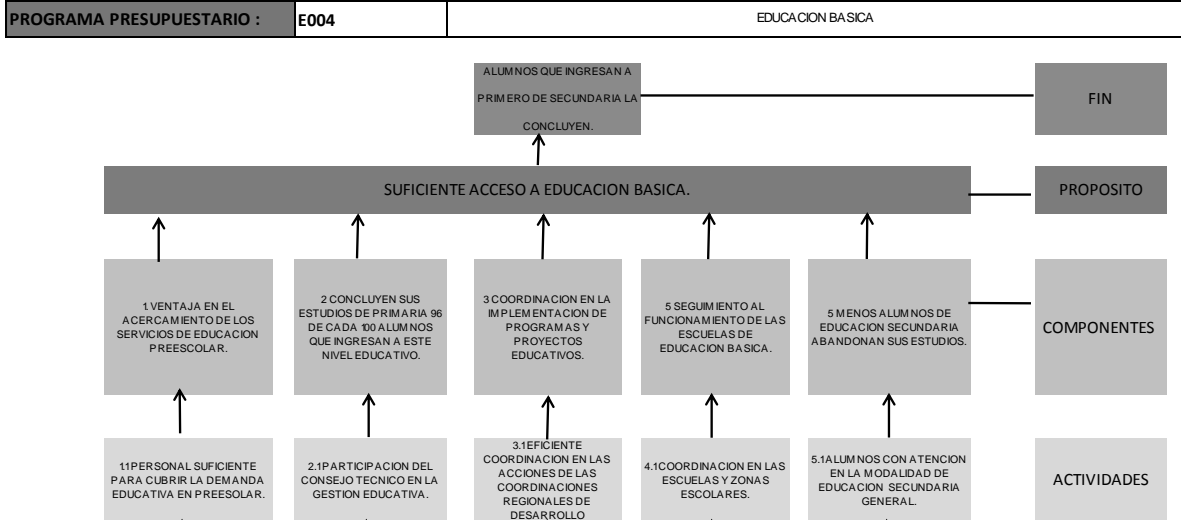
PROGRAMA PRESUPUESTARIO : E004 EDUCACION BASICA

ALUMNOS QUE INGRESAN A PRIMERO DE SECUNDARIA LA CONCLUYEN.

FIN

SUFICIENTE ACCESO A EDUCACION BASICA.

PROPOSITO

1.VENTAJA EN EL ACERCAMIENTO DE LOS SERVICIOS DE EDUCACION PREESCOLAR.

2 CONCLUYEN SUS ESTUDIOS DE PRIMARIA 96 DE CADA 100 ALUMNOS QUE INGRESAN A ESTE NIVEL EDUCATIVO.

3 COORDINACION EN LA IMPLEMENTACION DE PROGRAMAS Y PROYECTOS EDUCATIVOS.

5 SEGUIMIENTO AL FUNCIONAMIENTO DE LAS ESCUELAS DE EDUCACION BASICA.

5 MENOS ALUMNOS DE EDUCACION SECUNDARIA ABANDONAN SUS ESTUDIOS.

COMPONENTES

1.1 PERSONAL SUFICIENTE PARA CUBRIR LA DEMANDA EDUCATIVA EN PREESOLAR.

2.1 PARTICIPACION DEL CONSEJO TECNICO EN LA GESTION EDUCATIVA.

3.1 EFICIENTE COORDINACION EN LAS ACCIONES DE LAS COORDINACIONES REGIONALES DE DESARROLLO

4.1 COORDINACION EN LAS ESCUELAS Y ZONAS ESCOLARES.

5.1 ALUMNOS CON ATENCION EN LA MODALIDAD DE EDUCACION SECUNDARIA GENERAL.

ACTIVIDADES